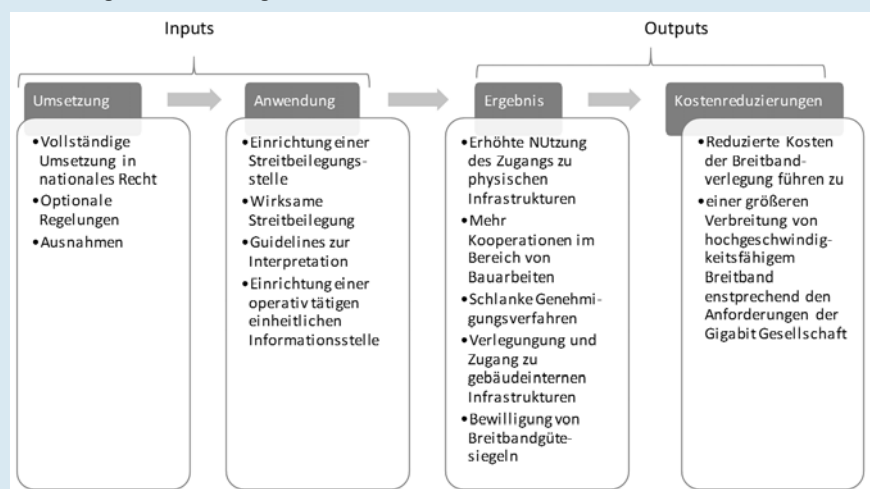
Inputs

Outputs

Umsetzung

- Vollständige Umsetzung in nationales Recht
- Optionale Regelungen
- Ausnahmen

Anwendung

- Einrichtung einer Streitbeilegungsstelle
- Wirksame Streitbeilegung
- Guidelines zur Interpretation
- Einrichtung einer operativ tätigen einheitlichen Informationsstelle

Ergebnis

- Erhöhte NUtzung des Zugangs zu physischen Infrastrukturen
- Mehr Kooperationen im Bereich von Bauarbeiten
- Schlanke Genehmigungsverfahren
- Verlegung und Zugang zu gebäudeinternen Infrastrukturen
- Bewilligung von Breitbandgütesiegeln

Kostenreduzierungen

- Reduzierte Kosten der Breitbandverlegung führen zu
- einer größeren Verbreitung von hochgeschwindigkeitsfähigem Breitband enstprechend den Anforderungen der Gigabit Gesellschaft